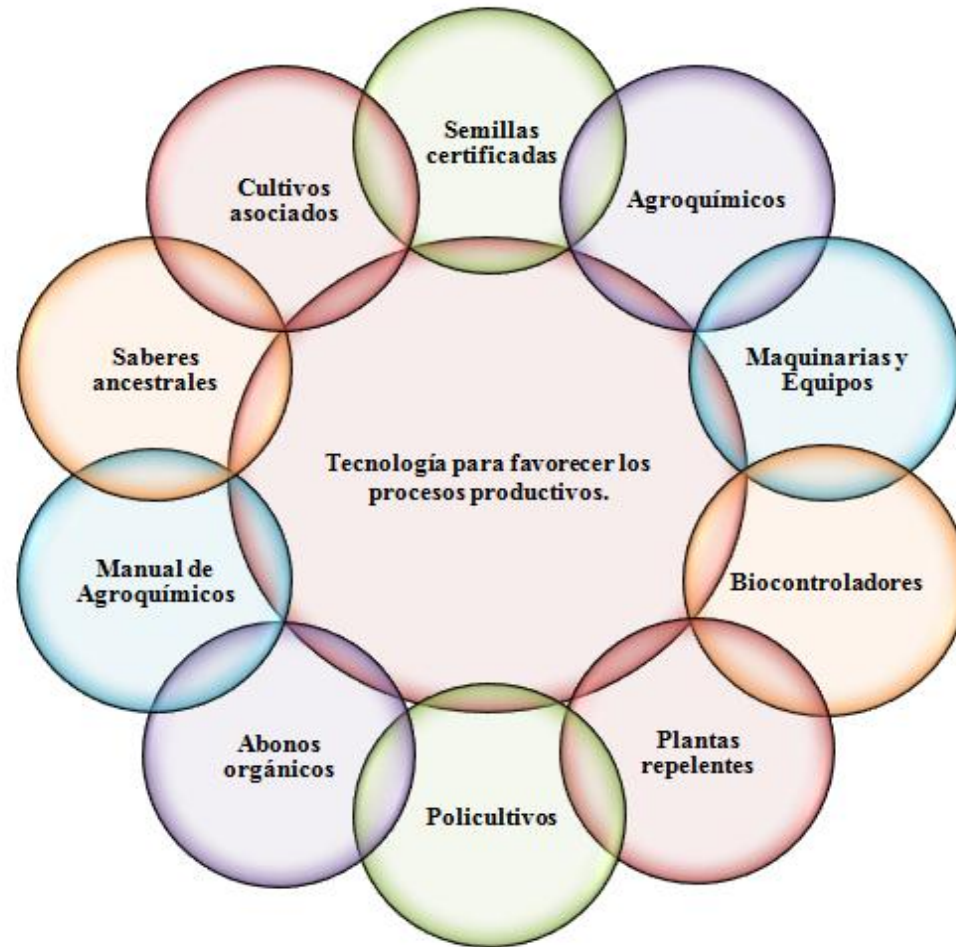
Semillas certificadas

Agroquímicos

Maquinarias y Equipos

Biocontroladores

Plantas repelentes

Policultivos

Abonos orgánicos

Manual de Agroquímicos

Saberes ancestrales

Cultivos asociados

Tecnología para favorecer los procesos productivos.